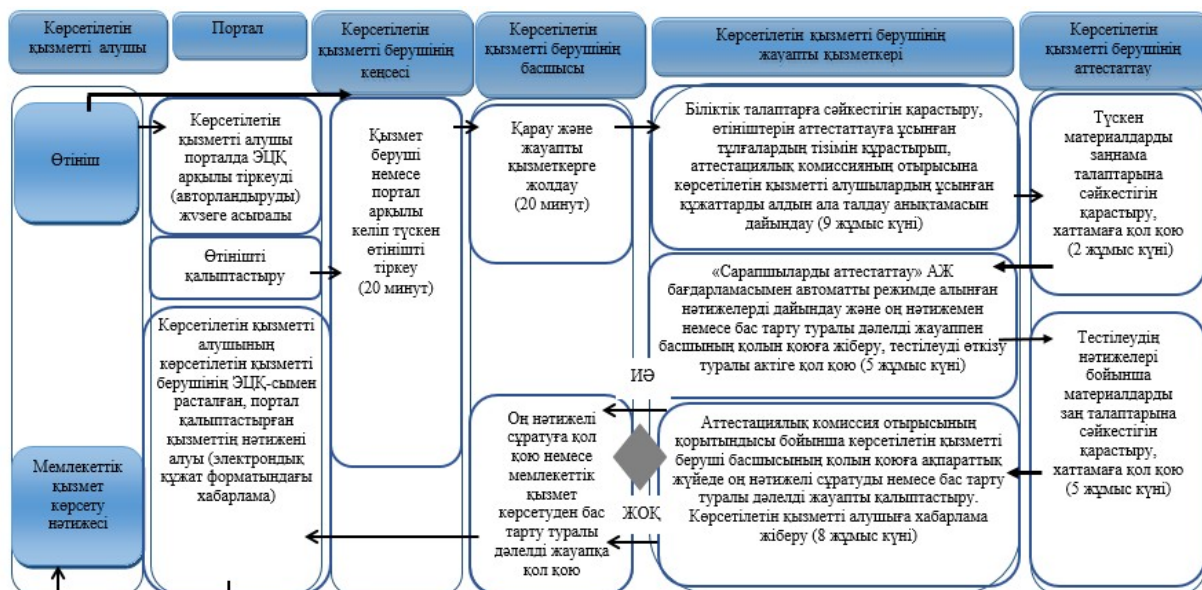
Көрсетілетін қызметті алушы

Портал

Көрсетілетін қызметті берушінің кеңсесі

Көрсетілетін қызметті берушінің басшысы

Көрсетілетін қызметті берушінің жауапты қызметкері

Көрсетілетін қызметті берушінің аттестаттау

Өтініш

Көрсетілетін қызметті алушы порталда ЭЦҚ арқылы тіркеуді (авторландыруды) жүзеге асырады

Өтінішті қалыптастыру

Қызмет беруші немесе портал арқылы келіп түскен өтінішті тіркеу (20 минут)

Қарау және жауапты қызметкерге жолдау (20 минут)

Біліктік талаптарға сәйкестігін қарастыру, өтініштерін аттестаттауға ұсынған тұлғалардың тізімін құрастырып, аттестациялық комиссияның отырысына көрсетілетін қызметті алушылардың ұсынған құжаттарды алдын ала талдау анықтамасын дайындау (9 жұмыс күні)

Түскен материалдарды заңнама талаптарына сәйкестігін қарастыру, хаттамаға қол қою (2 жұмыс күні)

«Сарапшыларды аттестаттау» АЖ бағдарламасымен автоматты режимде алынған нәтижелерді дайындау және оң нәтижемен немесе бас тарту туралы дәлелді жауаппен басшының қолын қоюға жіберу, тестілеуді өткізу туралы актіге қол қою (5 жұмыс күні)

Тестілеудің нәтижелері бойынша материалдары заң талаптарына сәйкестігін қарастыру, хаттамаға қол қою (5 жұмыс күні)

Көрсетілетін қызметті алушының көрсетілетін қызметті берушінің ЭЦҚ-сымен расталған, портал қалыптастырған қызметтің нәтижені алуы (электрондық құжат форматындағы хабарлама)

ИӘ

Оң нәтижелі сұратуға қол қою немесе мемлекеттік қызмет көрсетуден бас тарту туралы дәлелді жауапқа қол қою

Аттестациялық комиссия отырысының қорытындысы бойынша көрсетілетін қызметті беруші басшысының қолын қоюға ақпараттық жүйеде оң нәтижелі сұратуды немесе бас тарту туралы дәлелді жауапты қалыптастыру. Көрсетілетін қызметті алушыға хабарлама жіберу (8 жұмыс күні)

ЖОҚ

Мемлекеттік қызмет көрсету нәтижесі